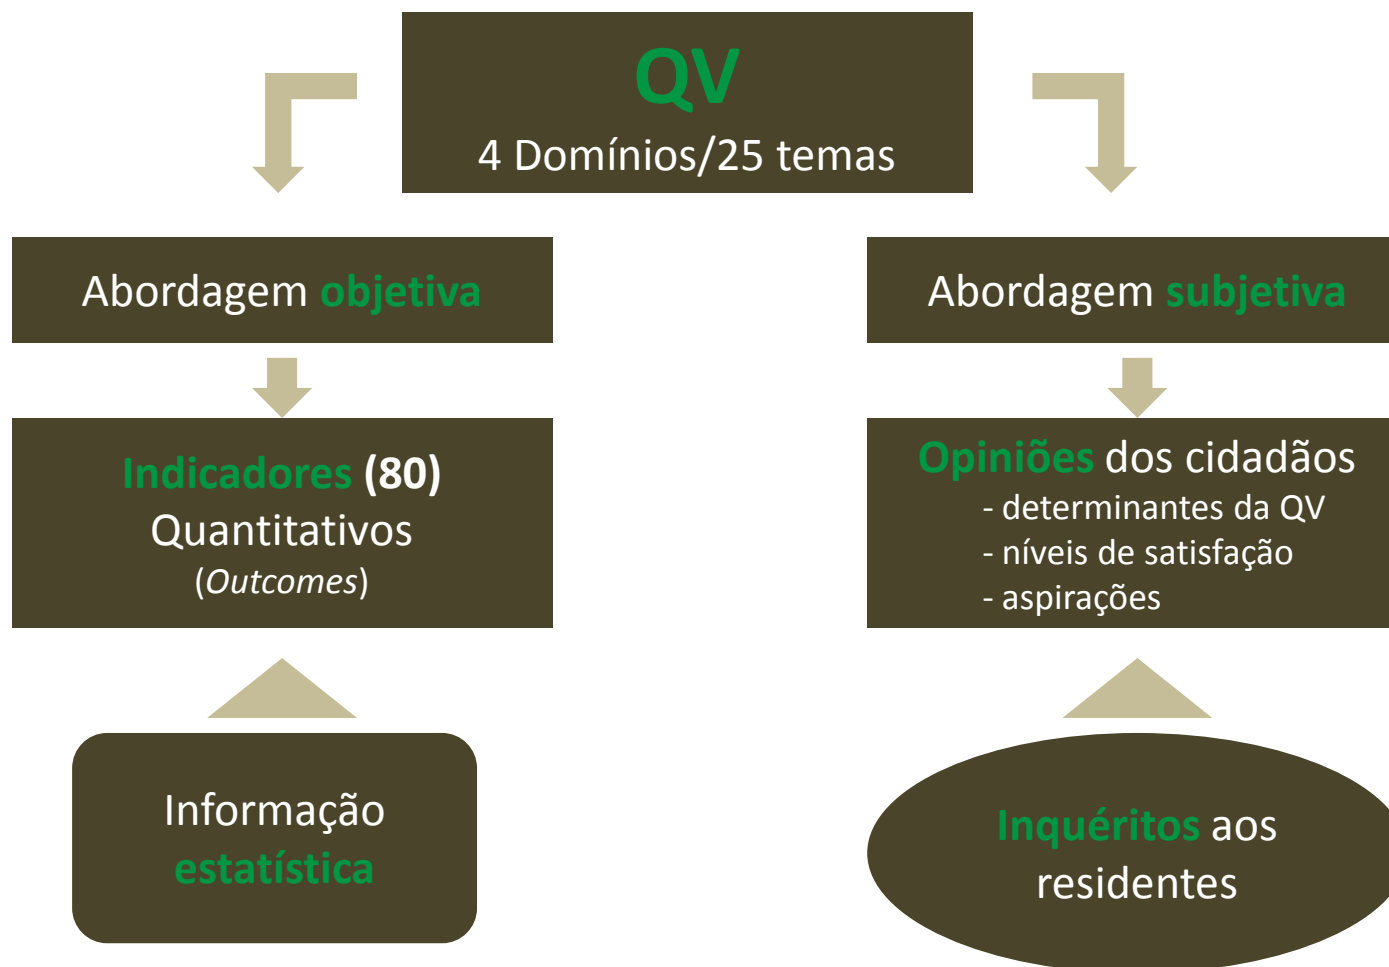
QV
4 Domínios/25 temas

Abordagem objetiva

Abordagem subjetiva

Indicadores (80)
Quantitativos
(Outcomes)

Opiniões dos cidadãos
- determinantes da QV
- níveis de satisfação
- aspirações

Informação estatística

Inquéritos aos residentes